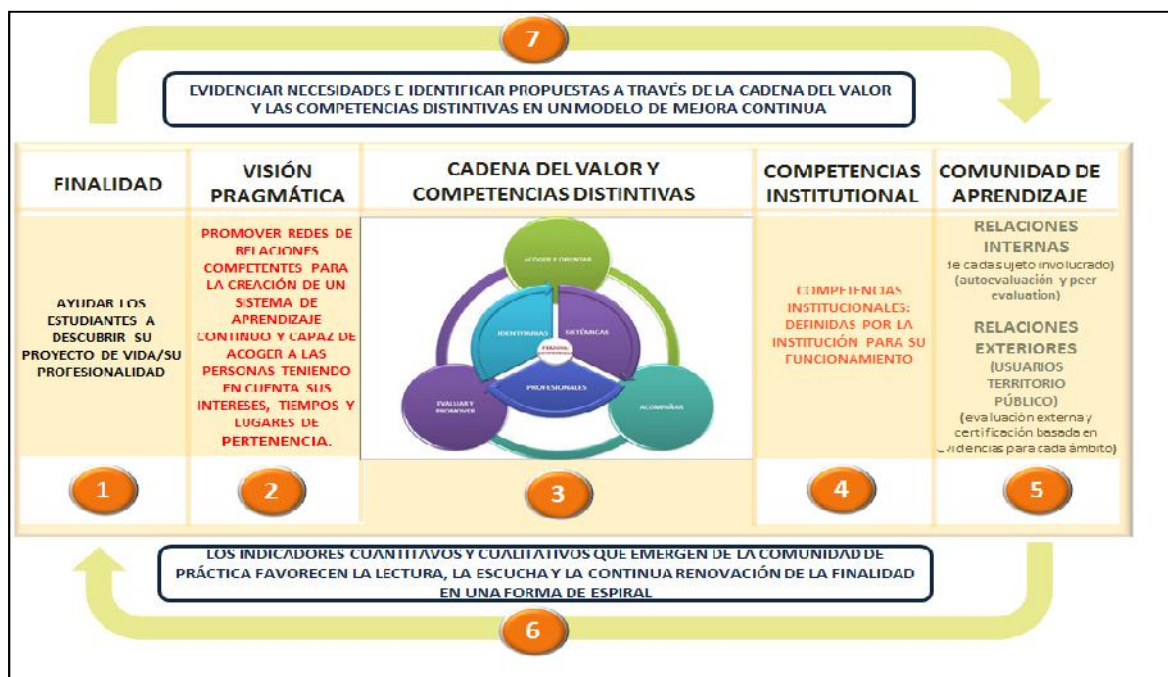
7

EVIDENCIAR NECESIDADES E IDENTIFICAR PROPUESTAS A TRAVÉS DE LA CADENA DEL VALOR Y LAS COMPETENCIAS DISTINTIVAS EN UNMODELO DE MEJORA CONTINUA

| FINALIDAD | VISIÓN PRAGMÁTICA | CADENA DEL VALOR Y COMPETENCIAS DISTINTIVAS | COMPETENCIAS INSTITUTIONAL | COMUNIDAD DE APRENDIZAJE |
|---|---|---|---|---|
| AYUDAR LOS ESTUDIANTES A DESCUBRIR SU PROYECTO DE VIDA/SU PROFESIONALIDAD | PROMOVER REDES DE RELACIONES COMPETENTES PARA LA CREACIÓN DE UN SISTEMA DE APRENDIZAJE CONTINUO Y CAPAZ DE ACOGER A LAS PERSONAS TENIENDO EN CUENTA SUS INTERESES, TIEMPOS Y LUGARES DE PERTENENCIA. | ACOGER E ORIENTAR IDENTITARIAS SISTÉMICAS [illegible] PROFESIONALES EVALUAR Y PROMOVER ACOMPAÑAR | COMPETENCIAS INSTITUCIONALES: DEFINIDAS POR LA INSTITUCIÓN PARA SU FUNCIONAMIENTO | RELACIONES INTERNAS (de cada sujeto involucrado) (autoevaluación y peer evaluation) RELACIONES EXTERIORES (USUARIOS TERRITORIO PÚBLICO) (evaluación externa y certificación basada en evidencias para cada ámbito) |
| 1 | 2 | 3 | 4 | 5 |

LOS INDICADORES CUANTITAVOS Y CUALITATIVOS QUE EMERGEN DE LA COMUNIDAD DE PRÁCTICA FAVORECEN LA LECTURA, LA ESCUCHA Y LA CONTINUA RENOVACIÓN DE LA FINALIDAD EN UNA FORMA DE ESPIRAL

6